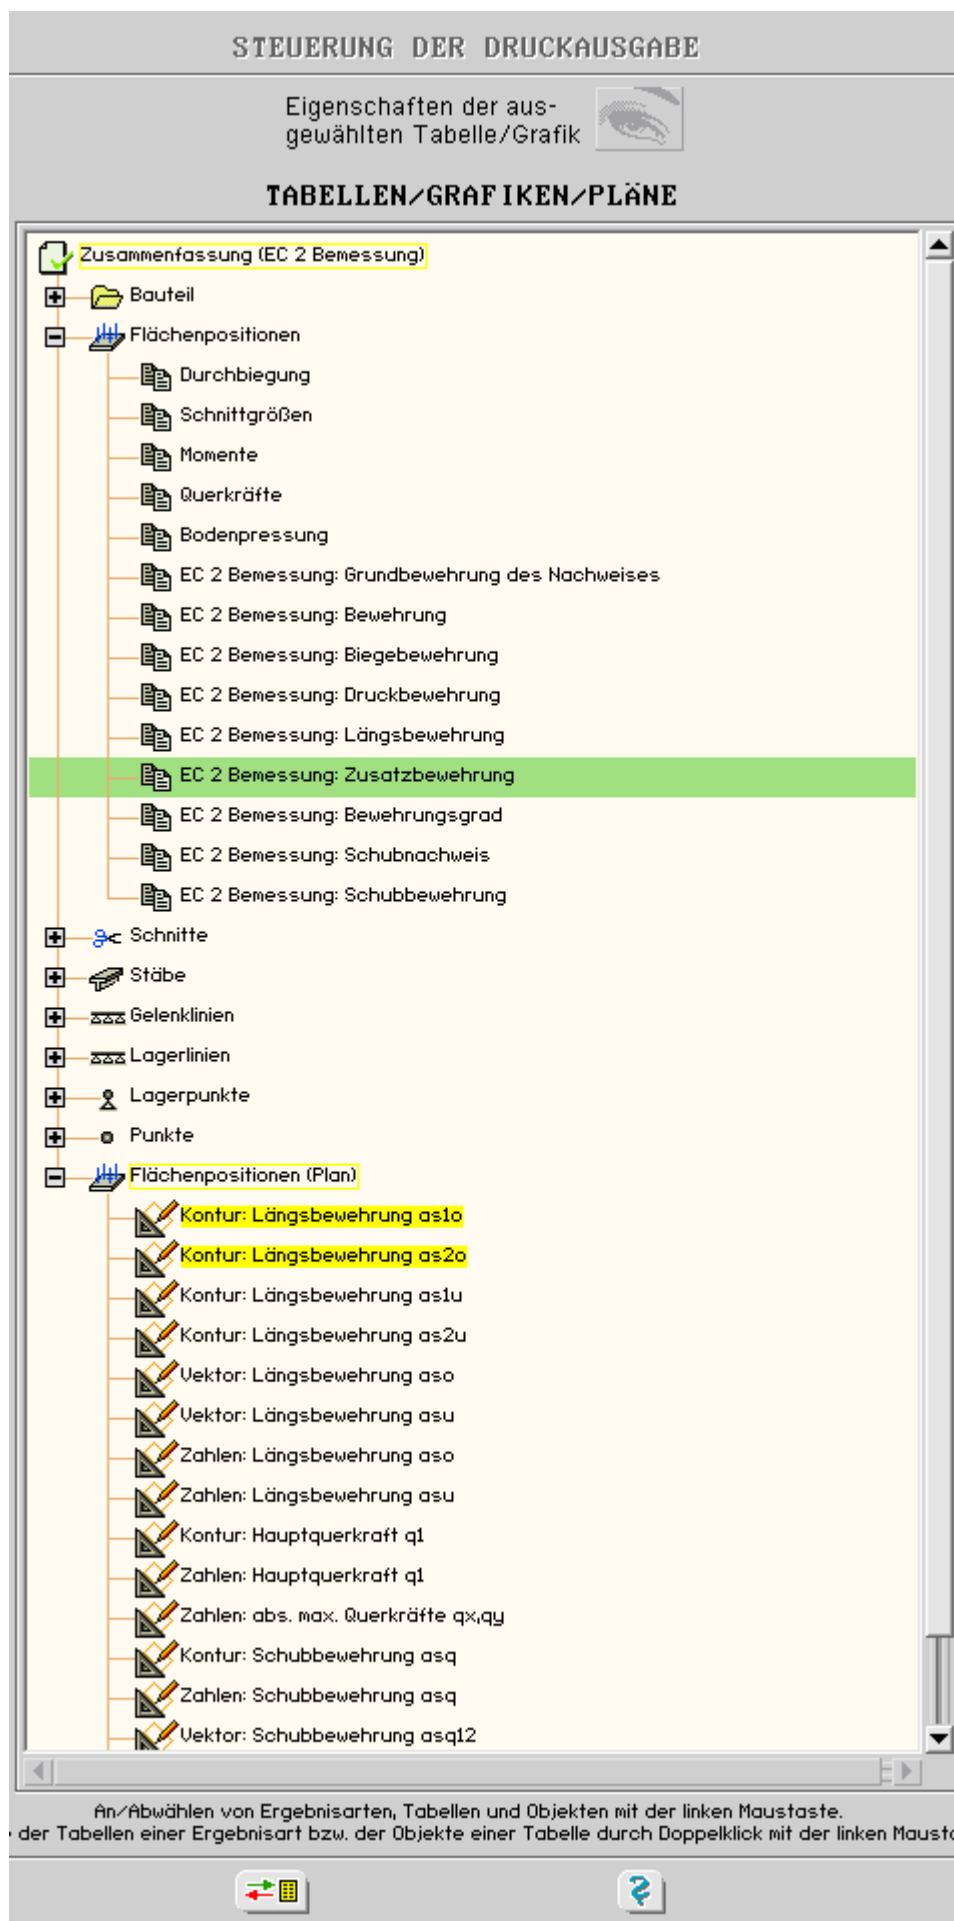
STEUERUNG DER DRUCKAUSGABE

Eigenschaften der ausgewählten Tabelle/Grafik

TABELLEN/GRAFIKEN/PLÄNE

Zusammenfassung (EC 2 Bemessung)
Bauteil
Flächenpositionen
Durchbiegung
Schnittgrößen
Momente
Querkräfte
Bodenpressung
EC 2 Bemessung: Grundbewehrung des Nachweises
EC 2 Bemessung: Bewehrung
EC 2 Bemessung: Biegebewehrung
EC 2 Bemessung: Druckbewehrung
EC 2 Bemessung: Längsbewehrung
EC 2 Bemessung: Zusatzbewehrung
EC 2 Bemessung: Bewehrungsgrad
EC 2 Bemessung: Schubnachweis
EC 2 Bemessung: Schubbewehrung
Schnitte
Stäbe
Gelenklinien
Lagerlinien
Lagerpunkte
Punkte
Flächenpositionen (Plan)
Kontur: Längsbewehrung as1o
Kontur: Längsbewehrung as2o
Kontur: Längsbewehrung as1u
Kontur: Längsbewehrung as2u
Vektor: Längsbewehrung aso
Vektor: Längsbewehrung asu
Zahlen: Längsbewehrung aso
Zahlen: Längsbewehrung asu
Kontur: Hauptquerkraft q1
Zahlen: Hauptquerkraft q1
Zahlen: abs. max. Querkräfte qx,qy
Kontur: Schubbewehrung asq
Zahlen: Schubbewehrung asq
Vektor: Schubbewehrung asq12

An/Abwählen von Ergebnisarten, Tabellen und Objekten mit der linken Maustaste.
der Tabellen einer Ergebnisart bzw. der Objekte einer Tabelle durch Doppelklick mit der linken Maust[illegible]